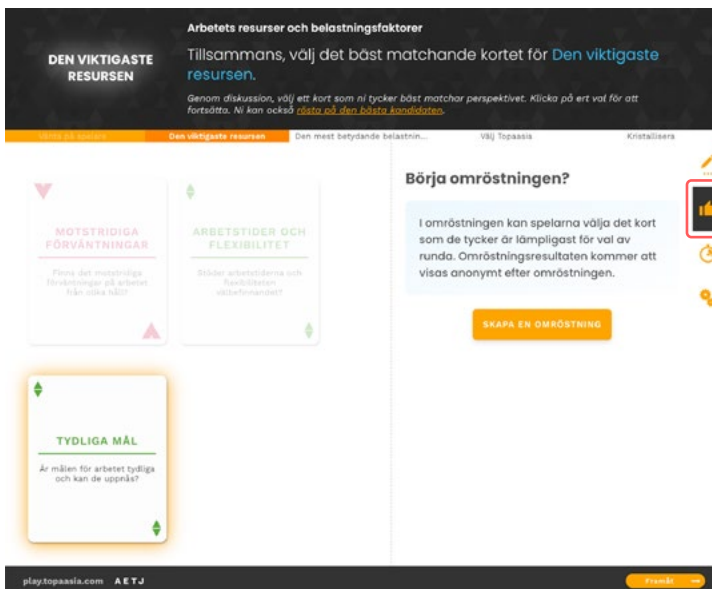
DEN VIKTIGASTE RESURSEN

Arbetets resurser och belastningsfaktorer

Tillsammans, välj det bäst matchande kortet för Den viktigaste resursen.

Genom diskussion, välj ett kort som ni tycker bäst matchar perspektivet. Klicka på ert val för att fortsätta. Ni kan också rösta på den bästa kandidaten.

Vänta på spelare | Den viktigaste resursen | Den mest betydande belastnin... | Välj Topaasia | Kristallisera

MOTSTRIDIGA FÖRVÄNTNINGAR

Finns det motstridiga förväntningar på arbetet från olika håll?

ARBETSTIDER OCH FLEXIBILITET

Stöder arbetstiderna och flexibiliteten välbefinnandet?

TYDLIGA MÅL

Är målen för arbetet tydliga och kan de uppnås?

Börja omröstningen?

I omröstningen kan spelarna välja det kort som de tycker är lämpligast för val av runda. Omröstningsresultaten kommer att visas anonymt efter omröstningen.

SKAPA EN OMRÖSTNING

play.topaasia.com AETJ

Framåt